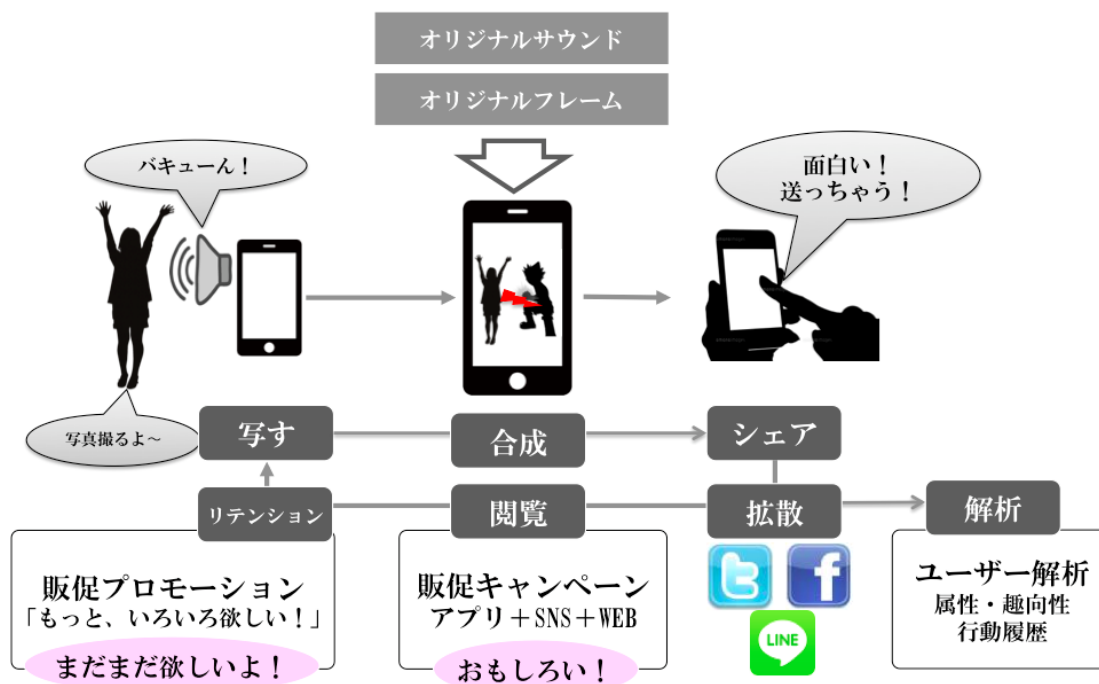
オリジナルサウンド

オリジナルフレーム

バキューん！

面白い！
送っちゃう！

写真撮るよ～

写す

合成

シェア

リテンション

閲覧

拡散

解析

販促プロモーション
「もっと、いろいろ欲しい！」

まだまだ欲しいよ！

販促キャンペーン
アプリ＋SNS＋WEB

おもしろい！

LINE

ユーザー解析
属性・趣向性
行動履歴